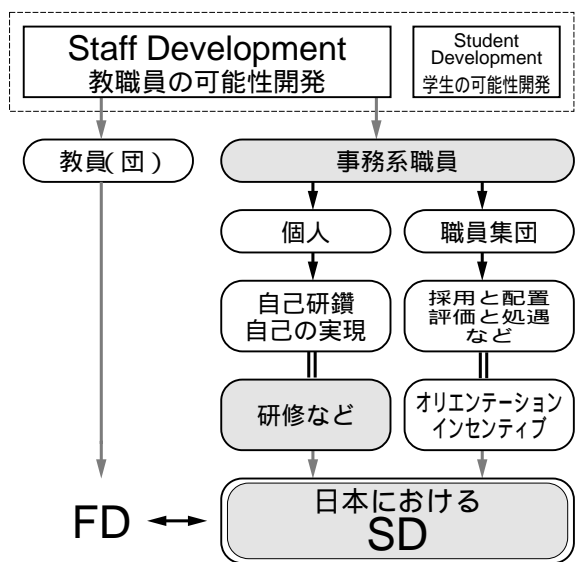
Staff Development
教職員の可能性開発

Student Development
学生の可能性開発

教員(団)

事務系職員

個人

職員集団

自己研鑽
自己の実現

採用と配置
評価と処遇
など

研修など

オリエンテーション
インセンティブ

FD

日本における
SD